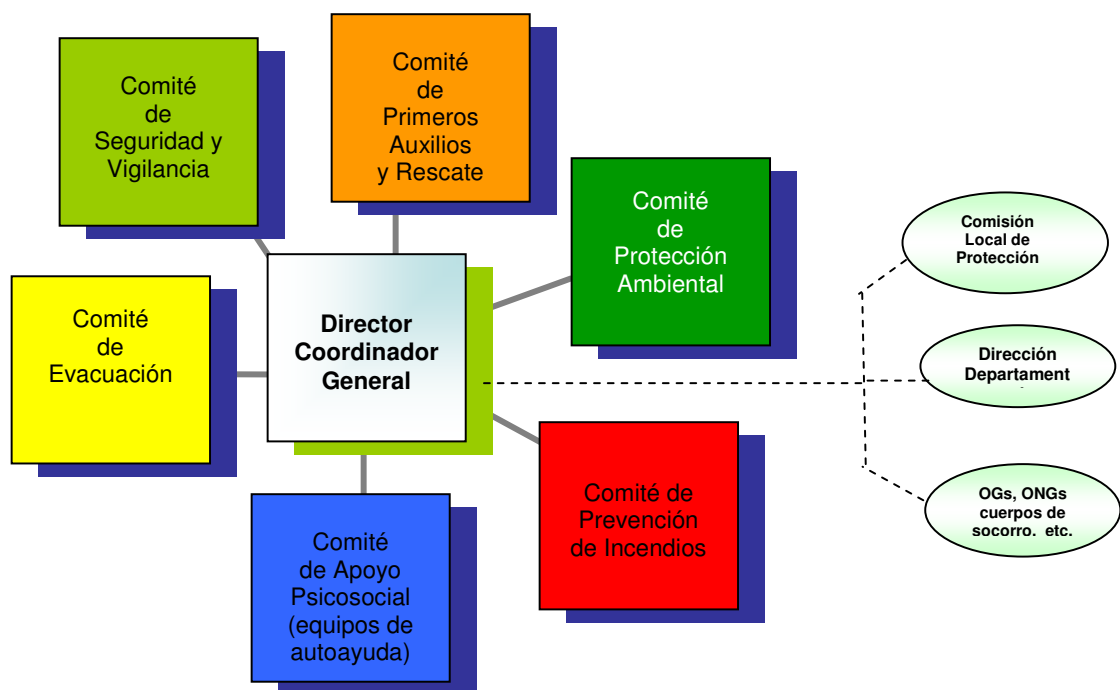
Comité de Seguridad y Vigilancia

Comité de Primeros Auxilios y Rescate

Comité de Protección Ambiental

Comité de Evacuación

Director Coordinador General

Comité de Prevención de Incendios

Comité de Apoyo Psicosocial (equipos de autoayuda)

Comisión Local de Protección

Dirección Departament

OGs, ONGs cuerpos de socorro. etc.